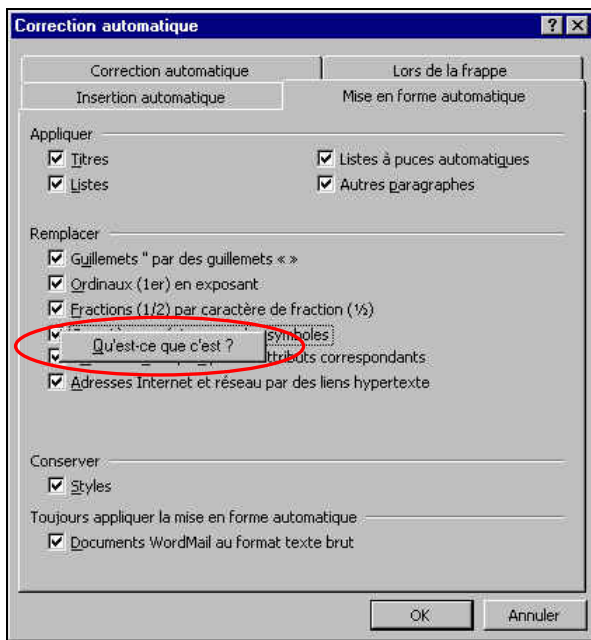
Correction automatique

? X

Correction automatique

Lors de la frappe

Insertion automatique

Mise en forme automatique

Appliquer

☑ Titres

☑ Listes

☑ Listes à puces automatiques

☑ Autres paragraphes

Remplacer

☑ Guillemets " par des guillemets « »

☑ Ordinaux (1er) en exposant

☑ Fractions (1/2) par caractère de fraction (½)

☑ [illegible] symboles

Qu'est-ce que c'est ?

☑ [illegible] attributs correspondants

☑ Adresses Internet et réseau par des liens hypertexte

Conserver

☑ Styles

Toujours appliquer la mise en forme automatique

☑ Documents WordMail au format texte brut

OK

Annuler